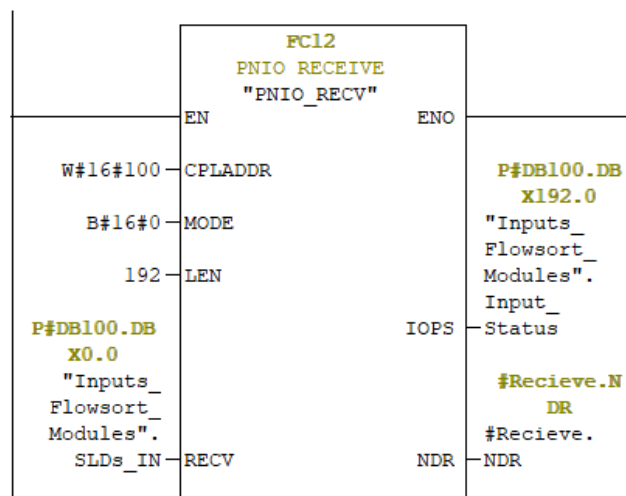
FC12
PNIO RECEIVE
"PNIO_RECV"

EN ENO

W#16#100 CPLADDR

B#16#0 MODE

192 LEN

P#DB100.DB X0.0 "Inputs_ Flowsort_ Modules". SLDs_IN RECV

P#DB100.DB X192.0 "Inputs_ Flowsort_ Modules". Input_ Status IOPS

#Recieve.N DR #Recieve. NDR NDR